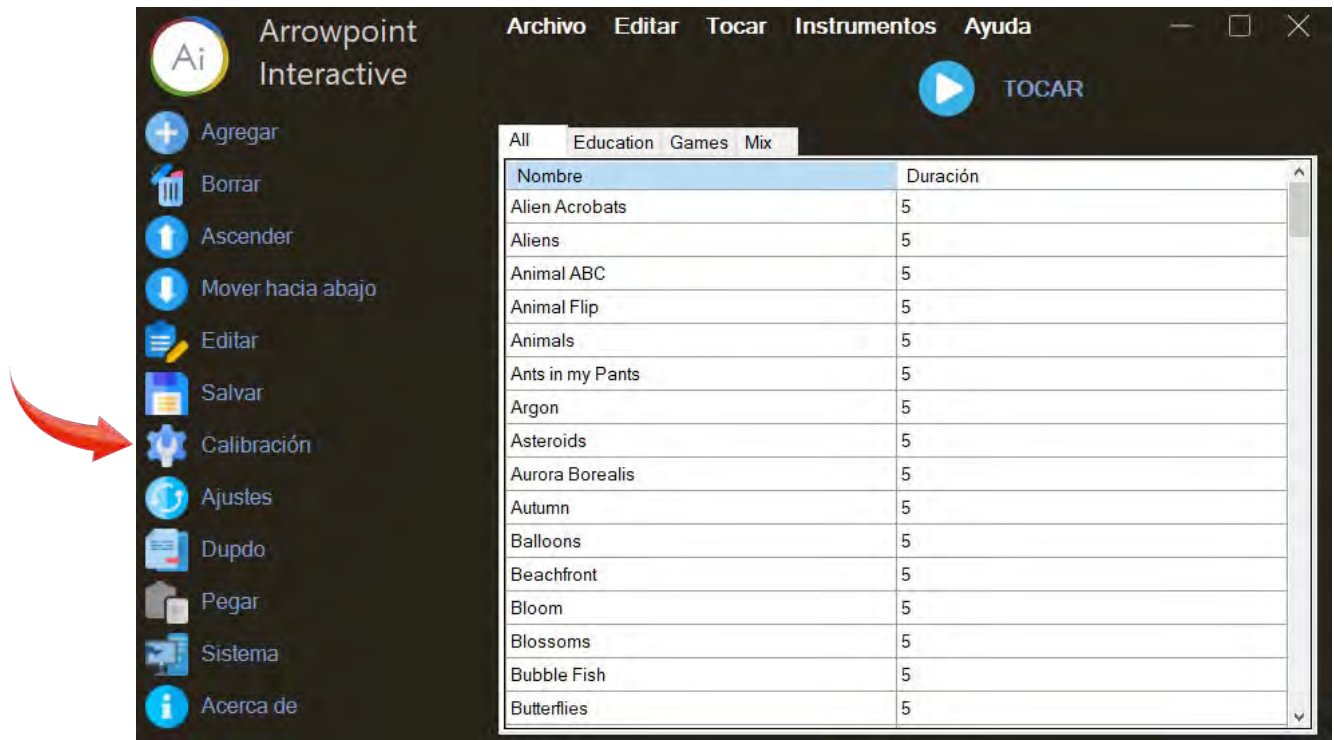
Ai Arrowpoint Interactive

Archivo Editar Tocar Instrumentos Ayuda

TOCAR

Agregar
Borrar
Ascender
Mover hacia abajo
Editar
Salvar
Calibración
Ajustes
Dupdo
Pegar
Sistema
Acerca de

All Education Games Mix

| Nombre | Duración |
|---|---|
| Alien Acrobats | 5 |
| Aliens | 5 |
| Animal ABC | 5 |
| Animal Flip | 5 |
| Animals | 5 |
| Ants in my Pants | 5 |
| Argon | 5 |
| Asteroids | 5 |
| Aurora Borealis | 5 |
| Autumn | 5 |
| Balloons | 5 |
| Beachfront | 5 |
| Bloom | 5 |
| Blossoms | 5 |
| Bubble Fish | 5 |
| Butterflies | 5 |